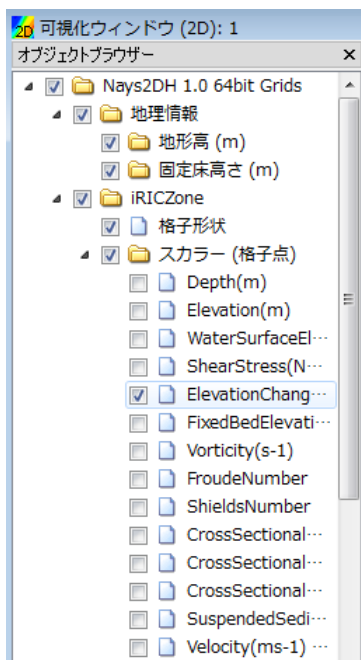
2D 可視化ウィンドウ (2D): 1
オブジェクトブラウザー ×
Nays2DH 1.0 64bit Grids
地理情報
地形高 (m)
固定床高さ (m)
iRICZone
格子形状
スカラー (格子点)
Depth(m)
Elevation(m)
WaterSurfaceEl···
ShearStress(N···
ElevationChang···
FixedBedElevati···
Vorticity(s-1)
FroudeNumber
ShieldsNumber
CrossSectional···
CrossSectional···
CrossSectional···
SuspendedSedi···
Velocity(ms-1) ···